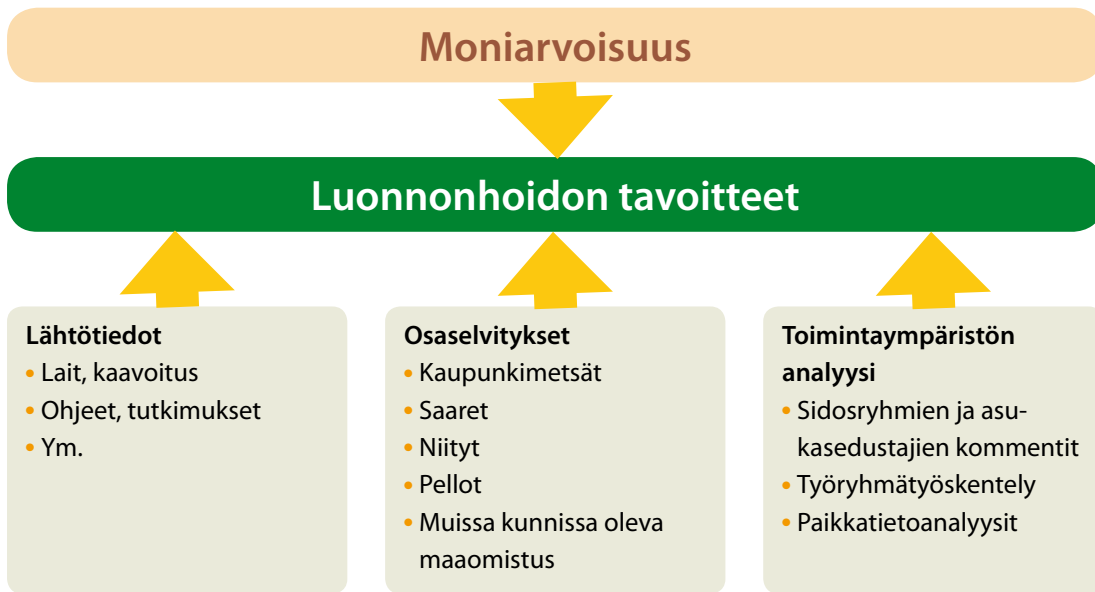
Moniarvoisuus

Luonnonhoidon tavoitteet

Lähtötiedot
• Lait, kaavoitus
• Ohjeet, tutkimukset
• Ym.

Osaselvitykset
• Kaupunkimetsät
• Saaret
• Niityt
• Pellot
• Muissa kunnissa oleva maaomistus

Toimintaympäristön analyysi
• Sidosryhmien ja asukasedustajien kommentit
• Työryhmätyöskentely
• Paikkatietoanalyysit